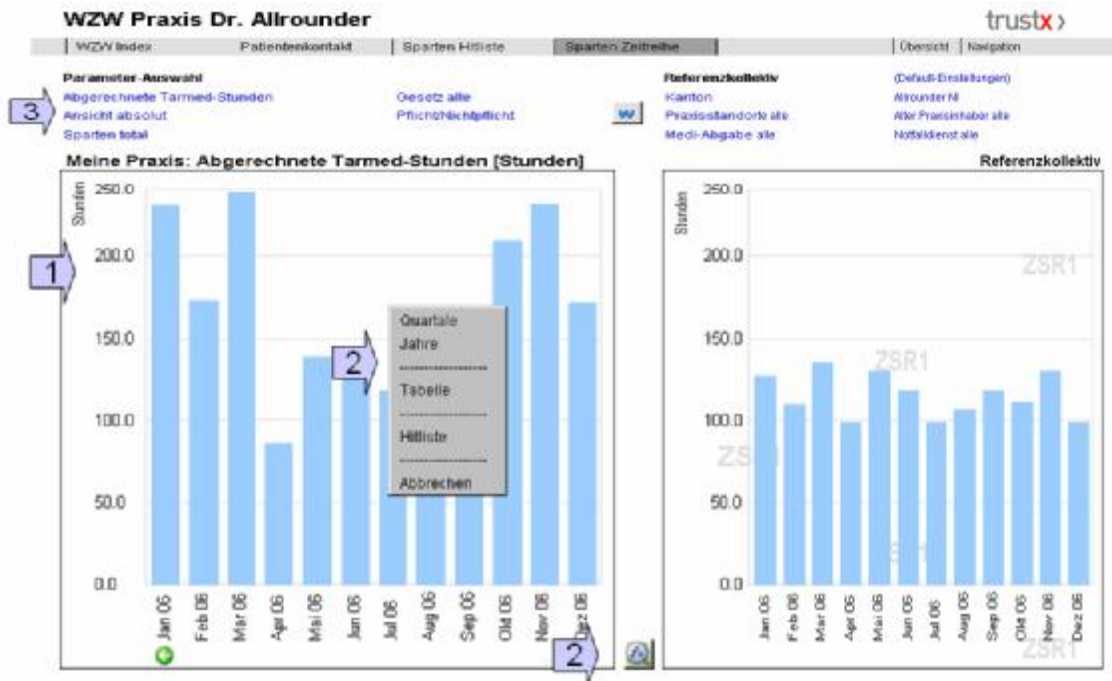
WZW Praxis Dr. Allrounder

trustx

WZW Index | Patientenkontakt | Sparten Hitliste | Sparten Zeitreihe | Übersicht | Navigation

Parameter-Auswahl
Abgerechnete Tarmed-Stunden
Ansicht absolut
Sparten total

Gesetz alle
Pflicht/Nichtpflicht

W

Referenzkollektiv
Kanton
Praxisstandorte alle
Medi-Abgabe alle

(Default-Einstellungen)
Allrounder NI
Alter Praxisinhaber alle
Notfalldienst alle

3

Meine Praxis: Abgerechnete Tarmed-Stunden [Stunden]

Referenzkollektiv

Stunden

250.0
200.0
150.0
100.0
50.0
0.0

1

2

Quartale
Jahre
Tabelle
Hitliste
Abbrechen

Jan 06
Feb 06
Mar 06
Apr 06
Mai 06
Jun 06
Jul 06
Aug 06
Sep 06
Okt 06
Nov 06
Dez 06

2

Stunden

250.0
200.0
150.0
100.0
50.0
0.0

ZSR1
ZSR1
ZSR1
ZSR1
ZSR1

Jan 06
Feb 06
Mar 06
Apr 06
Mai 06
Jun 06
Jul 06
Aug 06
Sep 06
Okt 06
Nov 06
Dez 06